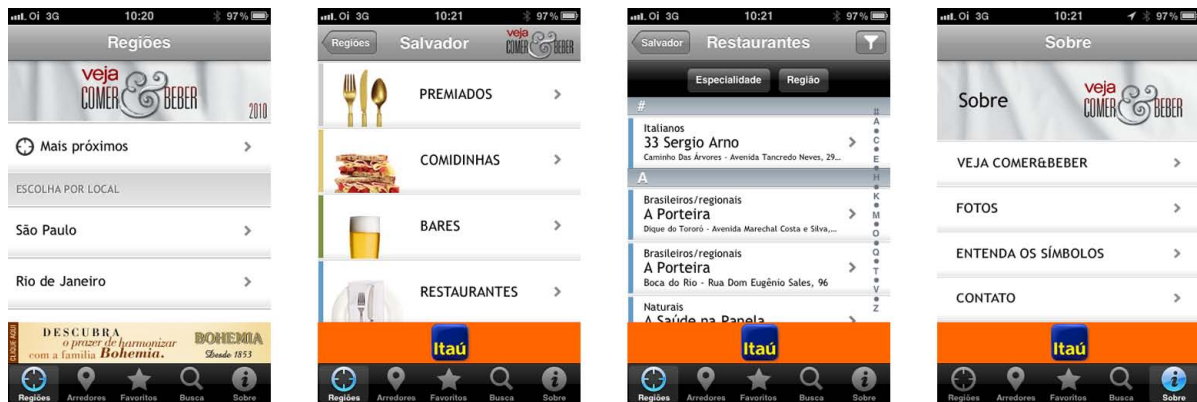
Oi 3G 10:20 97%
Regiões
veja COMER & BEBER 2010
Mais próximos
ESCOLHA POR LOCAL
São Paulo
Rio de Janeiro
CLIQUE AQUI DESCUBRA o prazer de harmonizar com a família Bohemia. BOHEMIA Desde 1853
Regiões Arredores Favoritos Busca Sobre

Oi 3G 10:21 97%
Regiões Salvador veja COMER & BEBER
PREMIADOS
COMIDINHAS
BARES
RESTAURANTES
Itaú
Regiões Arredores Favoritos Busca Sobre

Oi 3G 10:21 97%
Salvador Restaurantes
Especialidade Região
#
Italianos
33 Sergio Arno
Caminho Das Árvores - Avenida Tancredo Neves, 29...
A
Brasileiros/regionais
A Porteira
Dique do Tororó - Avenida Marechal Costa e Silva,...
Brasileiros/regionais
A Porteira
Boca do Rio - Rua Dom Eugênio Sales, 96
Naturais
A Saúde na Panela
# A C E H K M O Q T V Z
Itaú
Regiões Arredores Favoritos Busca Sobre

Oi 3G 10:21 97%
Sobre
Sobre veja COMER & BEBER
VEJA COMER&BEBER
FOTOS
ENTENDA OS SÍMBOLOS
CONTATO
Itaú
Regiões Arredores Favoritos Busca Sobre